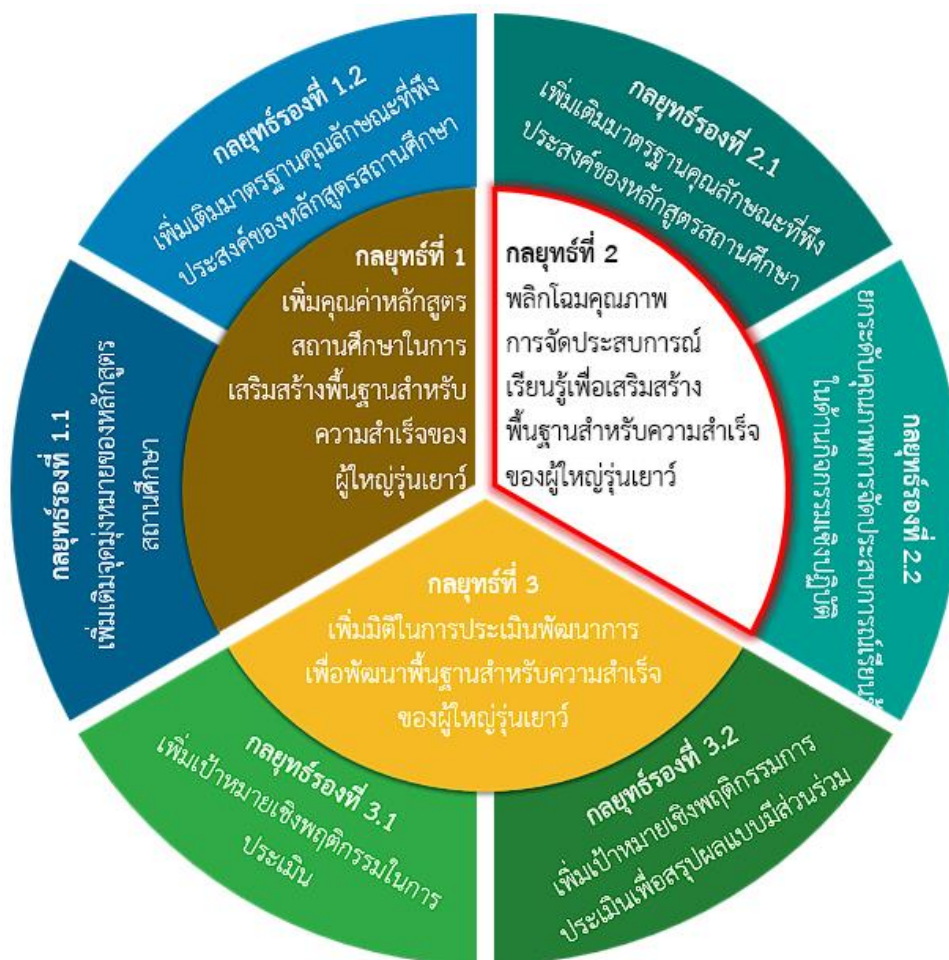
กลยุทธ์รองที่ 1.2
เพิ่มเติมมาตรฐานคุณลักษณะที่พึงประสงค์ของหลักสูตรสถานศึกษา

กลยุทธ์รองที่ 2.1
เพิ่มเติมมาตรฐานคุณลักษณะที่พึงประสงค์ของหลักสูตรสถานศึกษา

กลยุทธ์รองที่ 1.1
เพิ่มเติมจุดมุ่งหมายของหลักสูตรสถานศึกษา

กลยุทธ์ที่ 1
เพิ่มคุณค่าหลักสูตรสถานศึกษาในการเสริมสร้างพื้นฐานสำหรับความสำเร็จของผู้ใหญ่รุ่นเยาว์

กลยุทธ์ที่ 2
พลิกโฉมคุณภาพการจัดประสบการณ์เรียนรู้เพื่อเสริมสร้างพื้นฐานสำหรับความสำเร็จของผู้ใหญ่รุ่นเยาว์

กลยุทธ์รองที่ 2.2
ยกระดับมาตรฐานการจัดประสบการณ์เรียนรู้ในทุกกิจกรรมเชิงปฏิบัติ

กลยุทธ์ที่ 3
เพิ่มมิติในการประเมินพัฒนาการเพื่อพัฒนาพื้นฐานสำหรับความสำเร็จของผู้ใหญ่รุ่นเยาว์

กลยุทธ์รองที่ 3.1
เพิ่มเป้าหมายเชิงพฤติกรรมในการประเมิน

กลยุทธ์รองที่ 3.2
เพิ่มเป้าหมายเชิงพฤติกรรมการประเมินเพื่อสรุปผลแบบมีส่วนร่วม